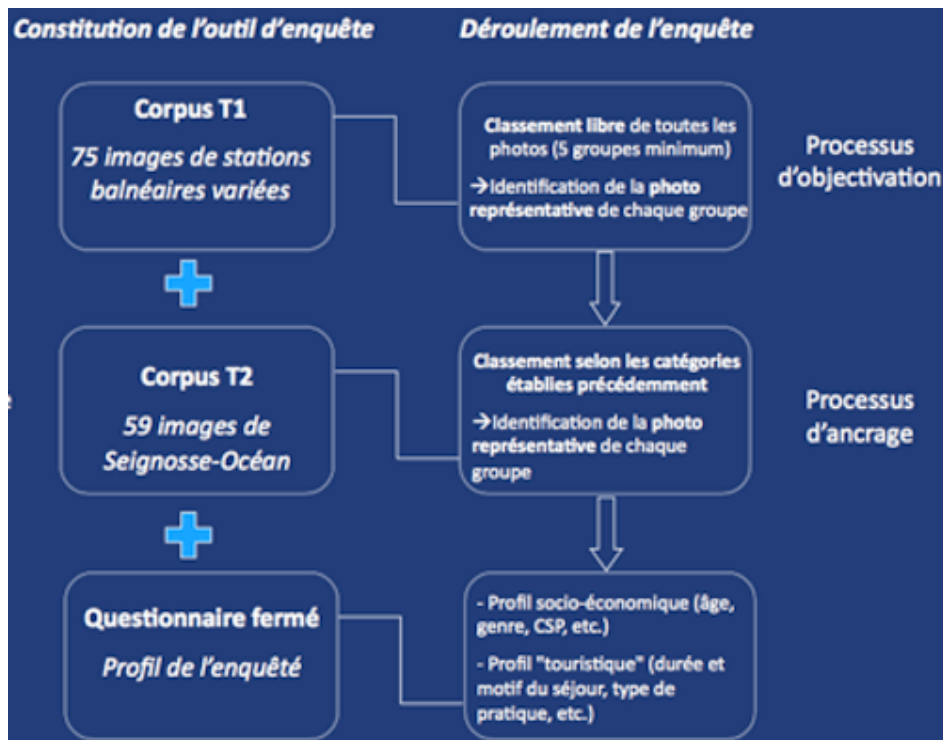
Constitution de l'outil d'enquête

Déroulement de l'enquête

Corpus T1

75 images de stations balnéaires variées

Classement libre de toutes les photos (5 groupes minimum)

→Identification de la photo représentative de chaque groupe

Processus d'objectivation

Corpus T2

59 images de Seignosse-Océan

Classement selon les catégories établies précédemment

→Identification de la photo représentative de chaque groupe

Processus d'ancrage

Questionnaire fermé

Profil de l'enquêté

- Profil socio-économique (âge, genre, CSP, etc.)

- Profil "touristique" (durée et motif du séjour, type de pratique, etc.)